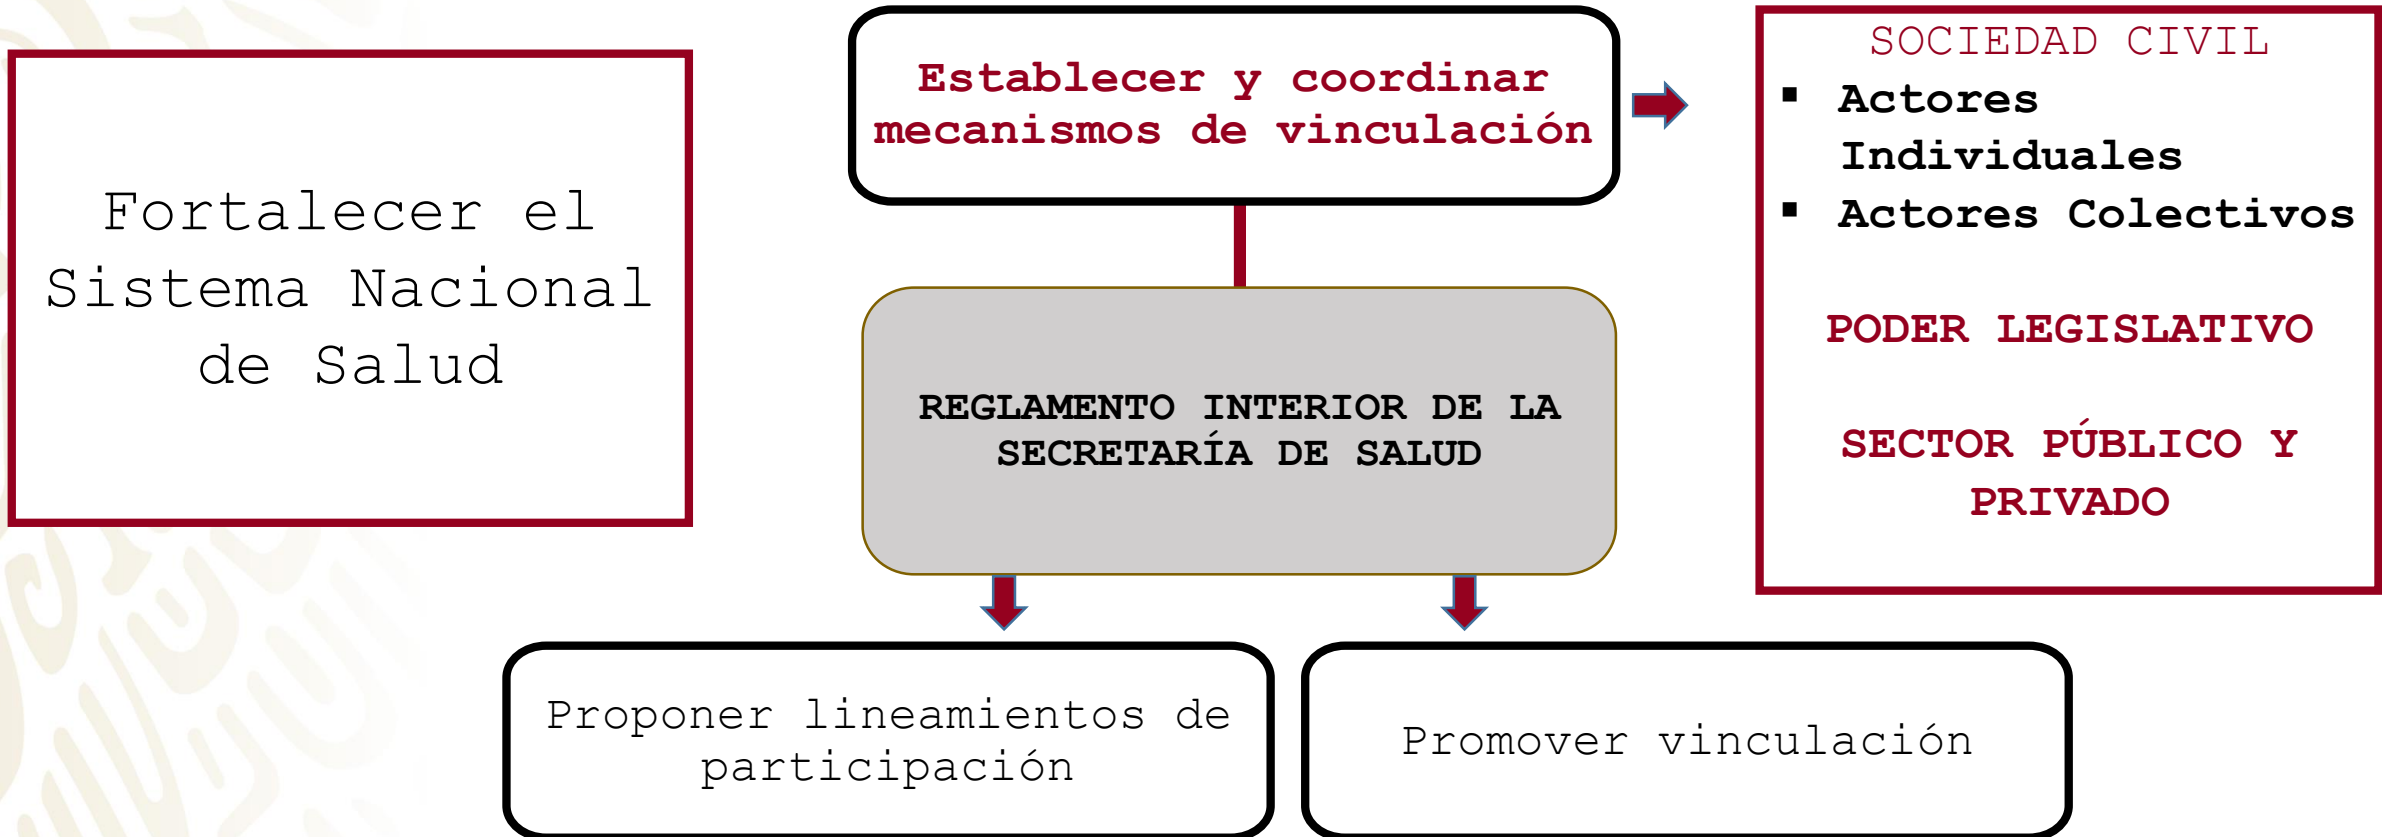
Fortalecer el Sistema Nacional de Salud

Establecer y coordinar mecanismos de vinculación

SOCIEDAD CIVIL
- Actores Individuales
- Actores Colectivos

PODER LEGISLATIVO

SECTOR PÚBLICO Y PRIVADO

REGLAMENTO INTERIOR DE LA SECRETARÍA DE SALUD

Proponer lineamientos de participación

Promover vinculación